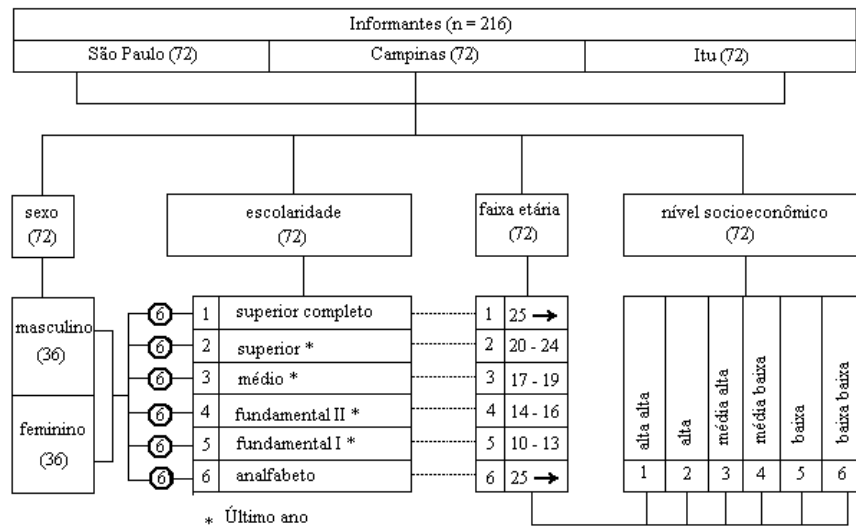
Informantes (n = 216)

São Paulo (72)

Campinas (72)

Itu (72)

sexo (72)

escolaridade (72)

faixa etária (72)

nível socioeconômico (72)

masculino (36)

feminino (36)

| | | |
|---|---|---|
| 6 | 1 | superior completo |
| 6 | 2 | superior * |
| 6 | 3 | médio * |
| 6 | 4 | fundamental II * |
| 6 | 5 | fundamental I * |
| 6 | 6 | analfabeto |

| | |
|---|---|
| 1 | 25 → |
| 2 | 20 - 24 |
| 3 | 17 - 19 |
| 4 | 14 - 16 |
| 5 | 10 - 13 |
| 6 | 25 → |

| alta alta | alta | média alta | média baixa | baixa | baixa baixa |
|---|---|---|---|---|---|
| 1 | 2 | 3 | 4 | 5 | 6 |

* Último ano